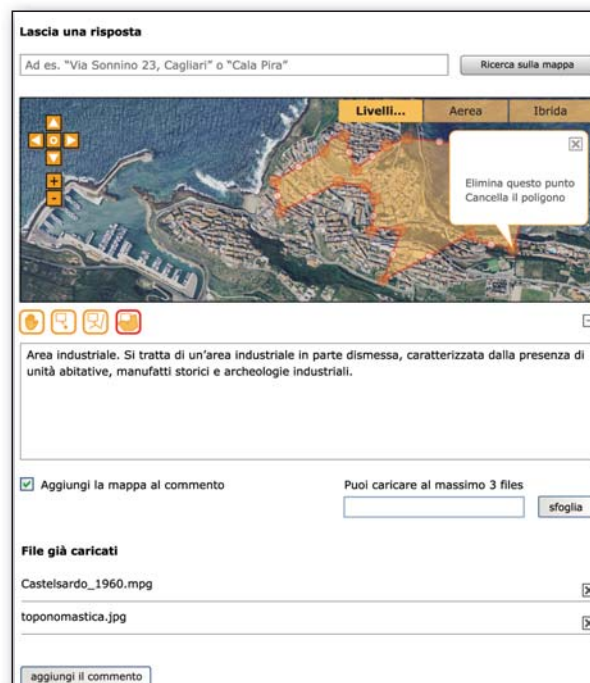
Lascia una risposta

Ad es. "Via Sonnino 23, Cagliari" o "Cala Pira"

Ricerca sulla mappa

Livelli...

Aerea

Ibrida

Elimina questo punto
Cancella il poligono

Area industriale. Si tratta di un'area industriale in parte dismessa, caratterizzata dalla presenza di unità abitative, manufatti storici e archeologie industriali.

Aggiungi la mappa al commento

Puoi caricare al massimo 3 files

sfoglia

File già caricati

Castelsardo_1960.mpg

toponomastica.jpg

aggiungi il commento